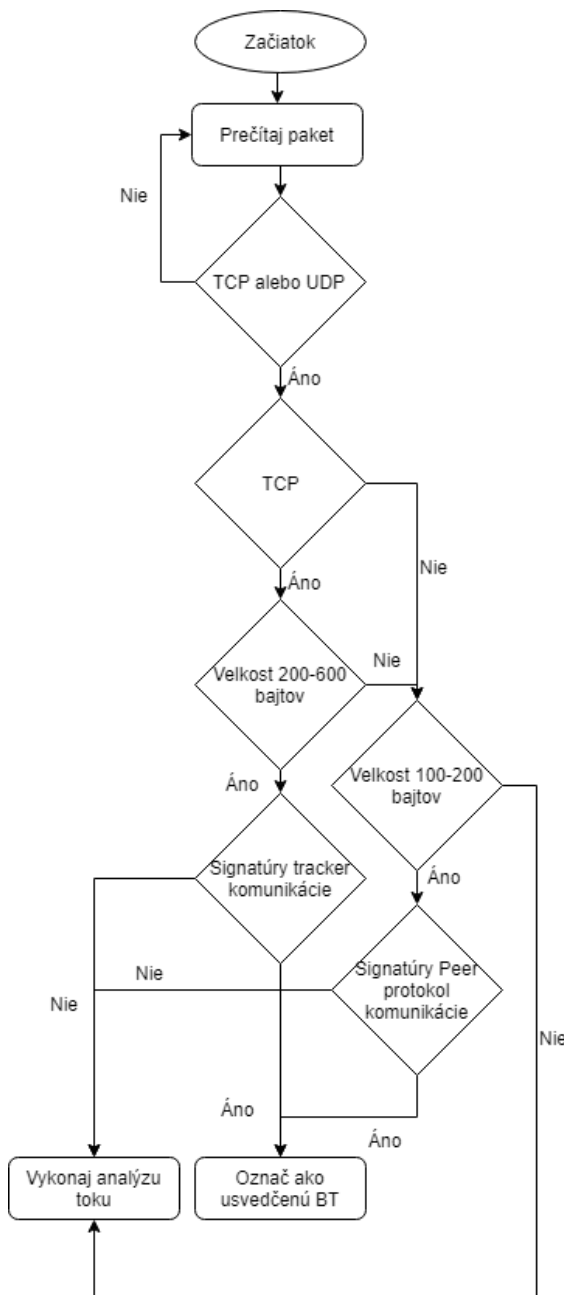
Začiatok

Prečítaj paket

Nie

TCP alebo UDP

Áno

TCP

Nie

Áno

Velkost 200-600 bajtov

Nie

Áno

Velkost 100-200 bajtov

Signatúry tracker komunikácie

Áno

Nie

Nie

Signatúry Peer protokol komunikácie

Nie

Áno

Áno

Vykonaj analýzu toku

Označ ako usvedčenú BT